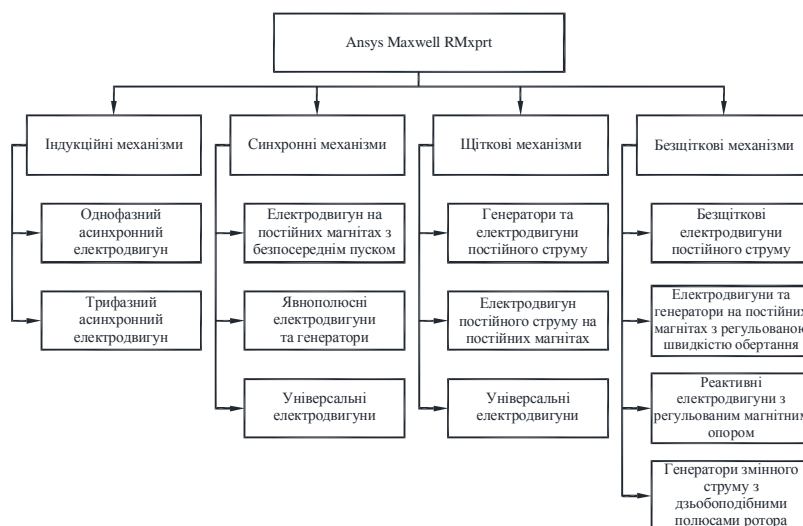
Ansys Maxwell RMxprt

Індукційні механізми

Однофазний асинхронний електродвигун

Трифазний асинхронний електродвигун

Синхронні механізми

Електродвигун на постійних магнітах з безпосереднім пуском

Явнополюсні електродвигуни та генератори

Універсальні електродвигуни

Щіткові механізми

Генератори та електродвигуни постійного струму

Електродвигун постійного струму на постійних магнітах

Універсальні електродвигуни

Безщіткові механізми

Безщіткові електродвигуни постійного струму

Електродвигуни та генератори на постійних магнітах з регульованою швидкістю обертання

Реактивні електродвигуни з регульованим магнітним опором

Генератори змінного струму з дзьобоподібними полюсами ротора